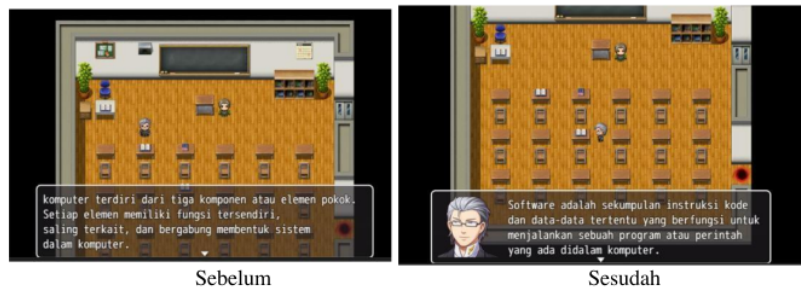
komputer terdiri dari tiga komponen atau elemen pokok. Setiap elemen memiliki fungsi tersendiri, saling terkait, dan bergabung membentuk sistem dalam komputer.

Sebelum

Software adalah sekumpulan instruksi kode dan data-data tertentu yang berfungsi untuk menjalankan sebuah program atau perintah yang ada didalam komputer.

Sesudah